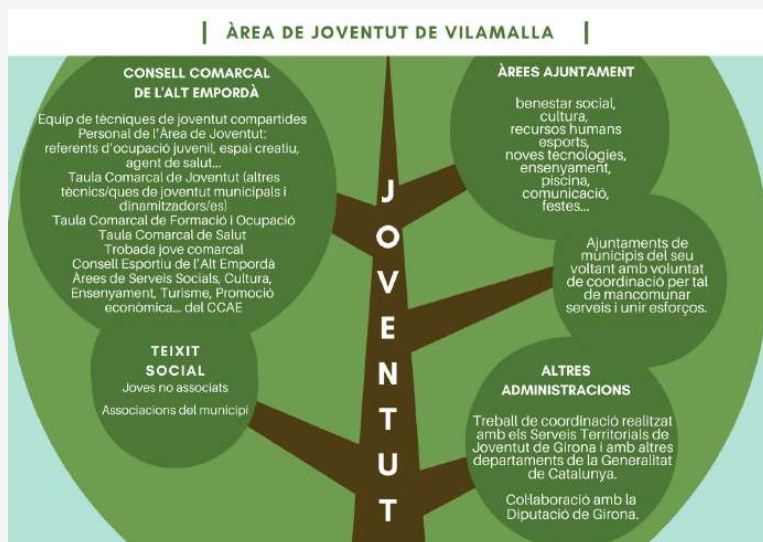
| ÀREA DE JOVENTUT DE VILAMALLA |

CONSELL COMARCAL DE L'ALT EMPORDÀ

Equip de tècniques de joventut compartides
Personal de l'Àrea de Joventut: referents d'ocupació juvenil, espai creatiu, agent de salut...
Taula Comarcal de Joventut (altres tècnics/ques de joventut municipals i dinamitzadors/es)
Taula Comarcal de Formació i Ocupació
Taula Comarcal de Salut
Trobada jove comarcal
Consell Esportiu de l'Alt Empordà
Àrees de Serveis Socials, Cultura, Ensenyament, Turisme, Promoció econòmica... del CCAE

TEIXIT SOCIAL

Joves no associats

Associacions del municipi

JOVENTUT

ÀREES AJUNTAMENT

benestar social, cultura, recursos humans esports, noves tecnologies, ensenyament, piscina, comunicació, festes...

Ajuntaments de municipis del seu voltant amb voluntat de coordinació per tal de mancomunar serveis i unir esforços.

ALTRES ADMINISTRACIONS

Treball de coordinació realitzat amb els Serveis Territorials de Joventut de Girona i amb altres departaments de la Generalitat de Catalunya.

Col·laboració amb la Diputació de Girona.